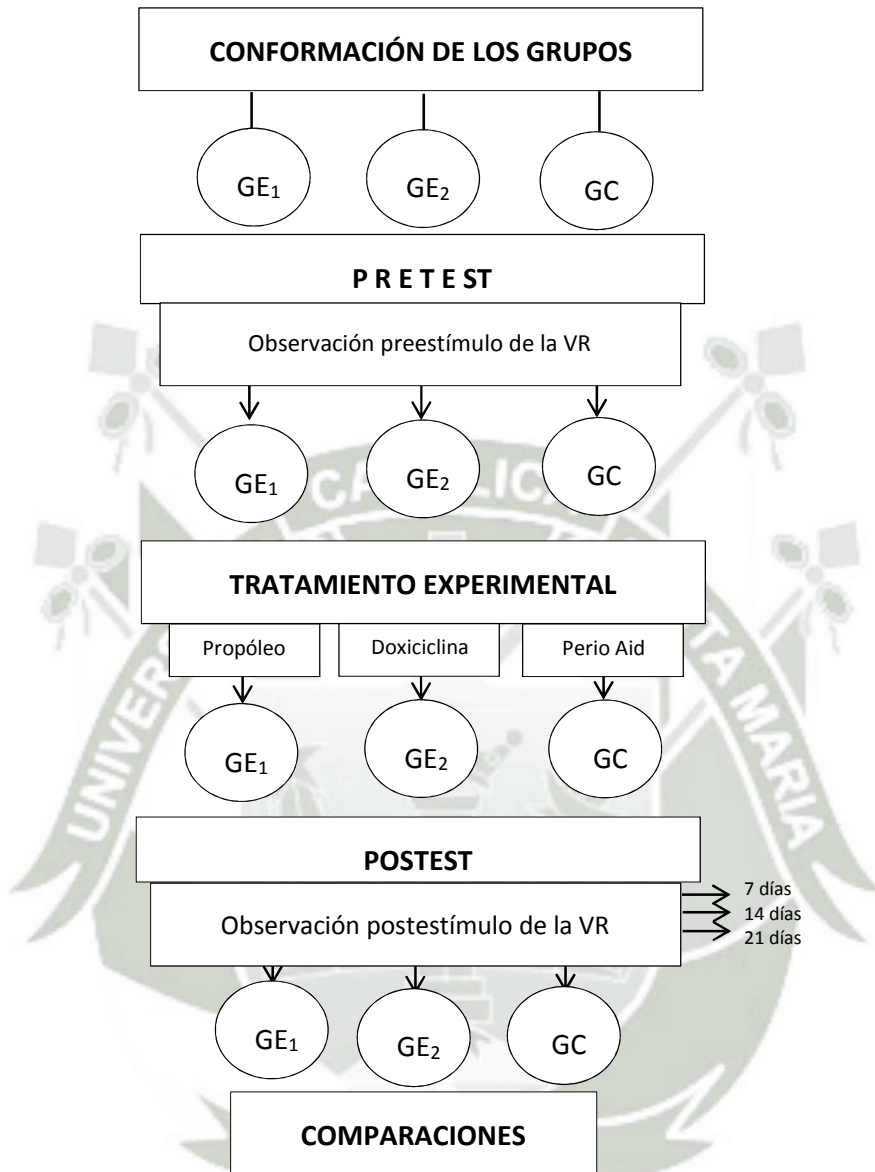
CONFORMACIÓN DE LOS GRUPOS

$GE_1$

$GE_2$

GC

P R E T E ST

Observación preestímulo de la VR

$GE_1$

$GE_2$

GC

TRATAMIENTO EXPERIMENTAL

Propóleo

Doxiciclina

Perio Aid

$GE_1$

$GE_2$

GC

POSTEST

Observación postestímulo de la VR

7 días

14 días

21 días

$GE_1$

$GE_2$

GC

COMPARACIONES